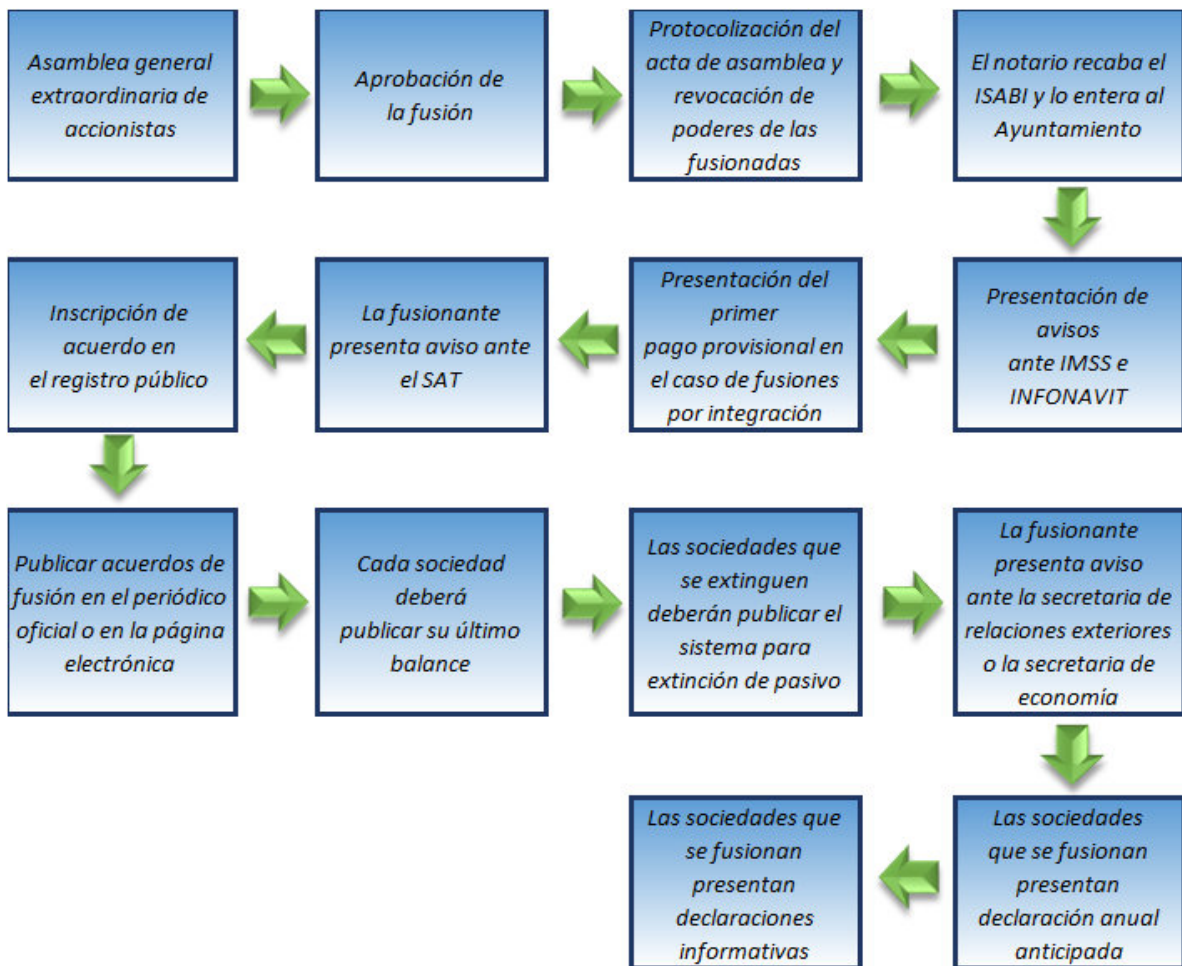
Asamblea general extraordinaria de accionistas

Aprobación de la fusión

Protocolización del acta de asamblea y revocación de poderes de las fusionadas

El notario recaba el ISABI y lo entera al Ayuntamiento

Presentación de avisos ante IMSS e INFONAVIT

Presentación del primer pago provisional en el caso de fusiones por integración

La fusionante presenta aviso ante el SAT

Inscripción de acuerdo en el registro público

Publicar acuerdos de fusión en el periódico oficial o en la página electrónica

Cada sociedad deberá publicar su último balance

Las sociedades que se extinguen deberán publicar el sistema para extinción de pasivo

La fusionante presenta aviso ante la secretaria de relaciones exteriores o la secretaria de economía

Las sociedades que se fusionan presentan declaración anual anticipada

Las sociedades que se fusionan presentan declaraciones informativas